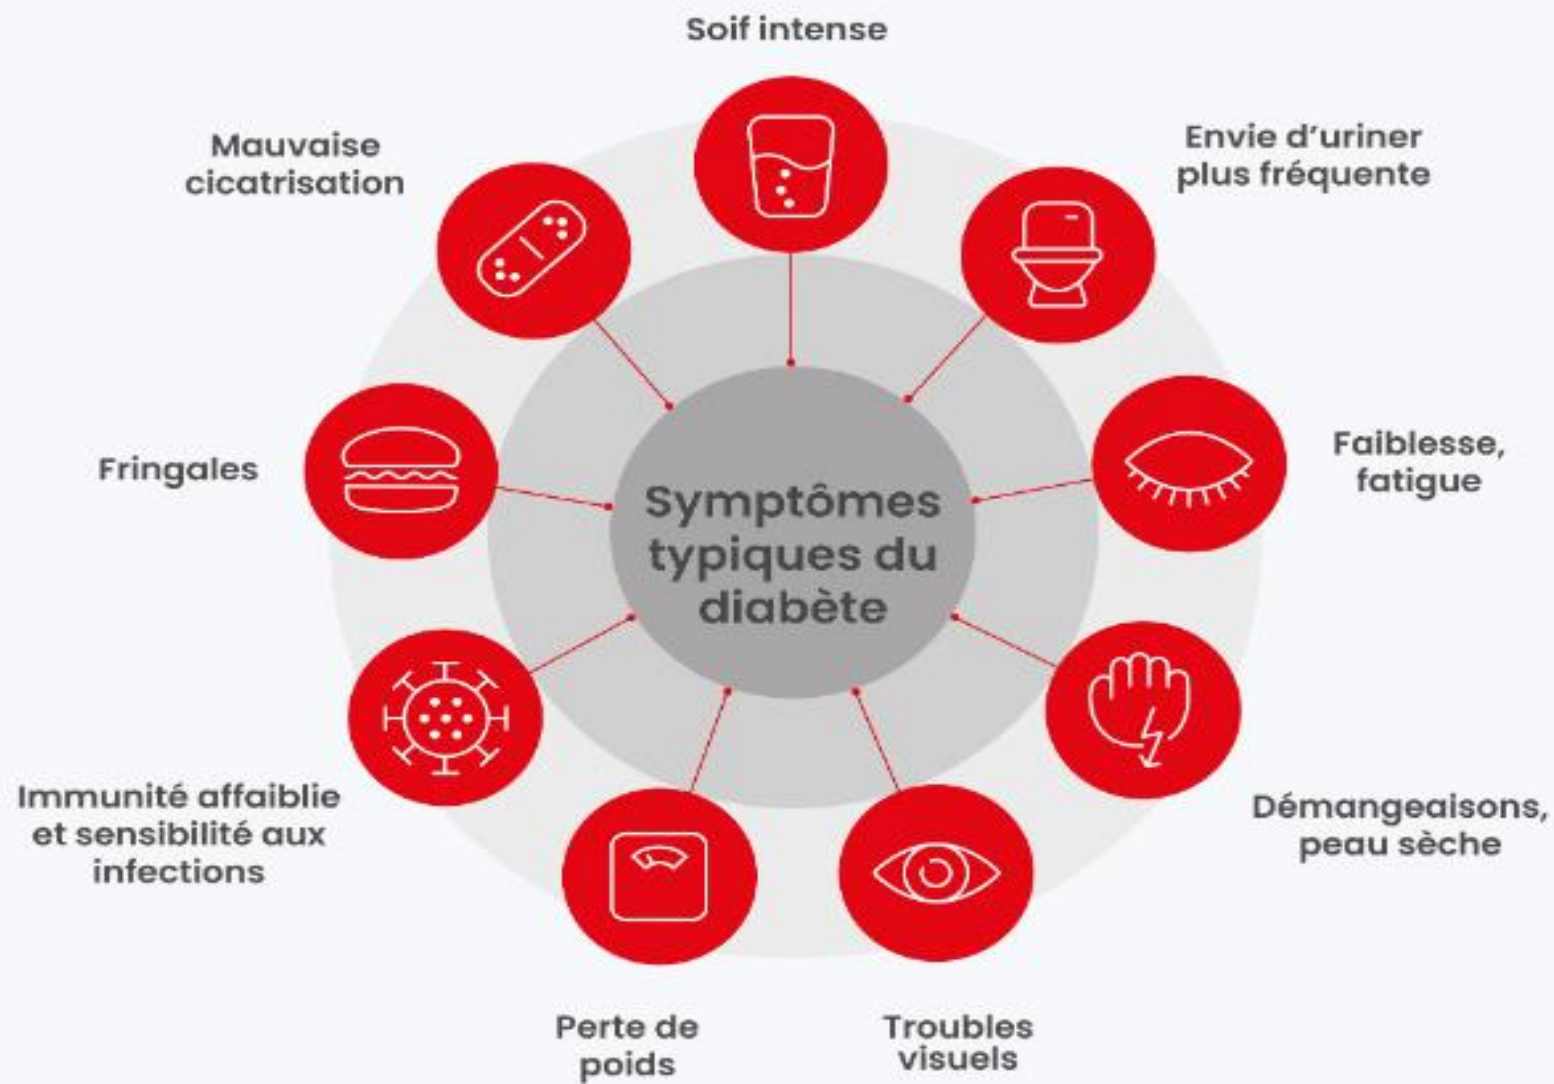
Soif intense

Envie d'uriner plus fréquente

Mauvaise cicatrisation

Symptômes typiques du diabète

Fringales

Faiblesse, fatigue

Immunité affaiblie et sensibilité aux infections

Démangeaisons, peau sèche

Perte de poids

Troubles visuels